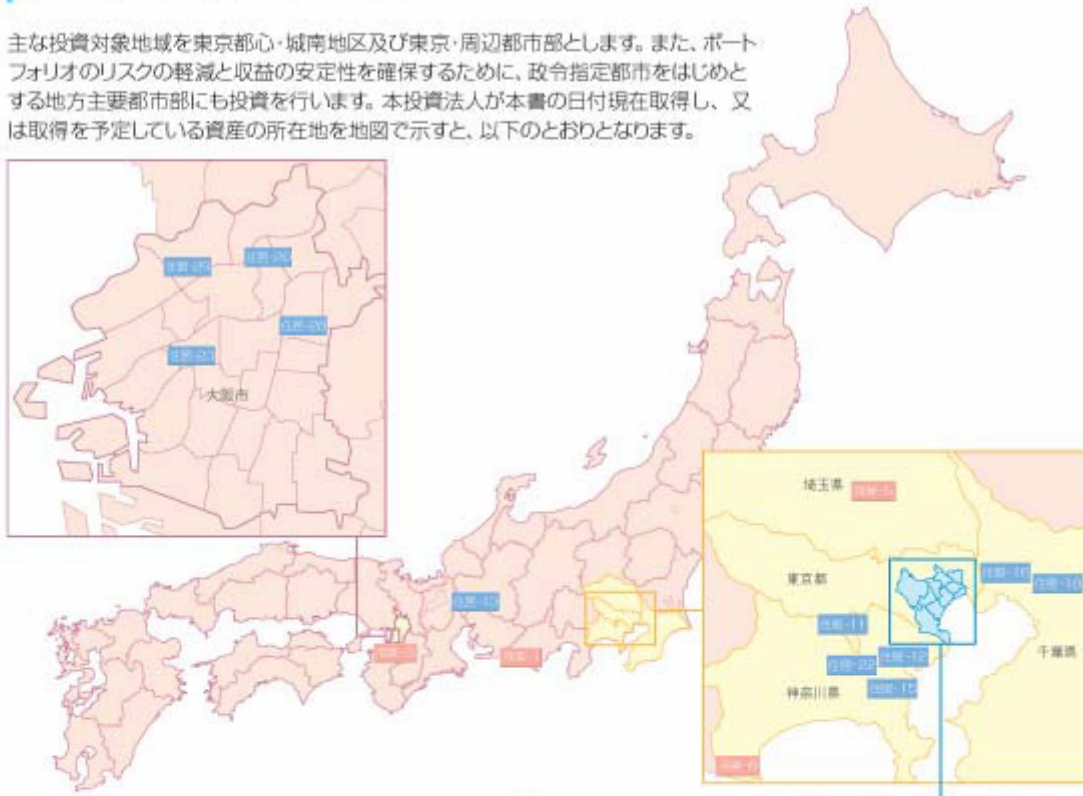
主な投資対象地域を東京都心·城南地区及び東京·周辺都市部とします。また、ポートフォリオのリスクの軽減と収益の安定性を確保するために、政令指定都市をはじめとする地方主要都市部にも投資を行います。本投資法人が本書の日付現在取得し、又は取得を予定している資産の所在地を地図で示すと、以下のとおりとなります。

住居-19
住居-20
住居-22
住居-21
大阪市

埼玉県
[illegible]
東京都
住居-10
住居-10
住居-11
住居-12
住居-23
住居-15
神奈川県
千葉県
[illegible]

住居-17
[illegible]
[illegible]